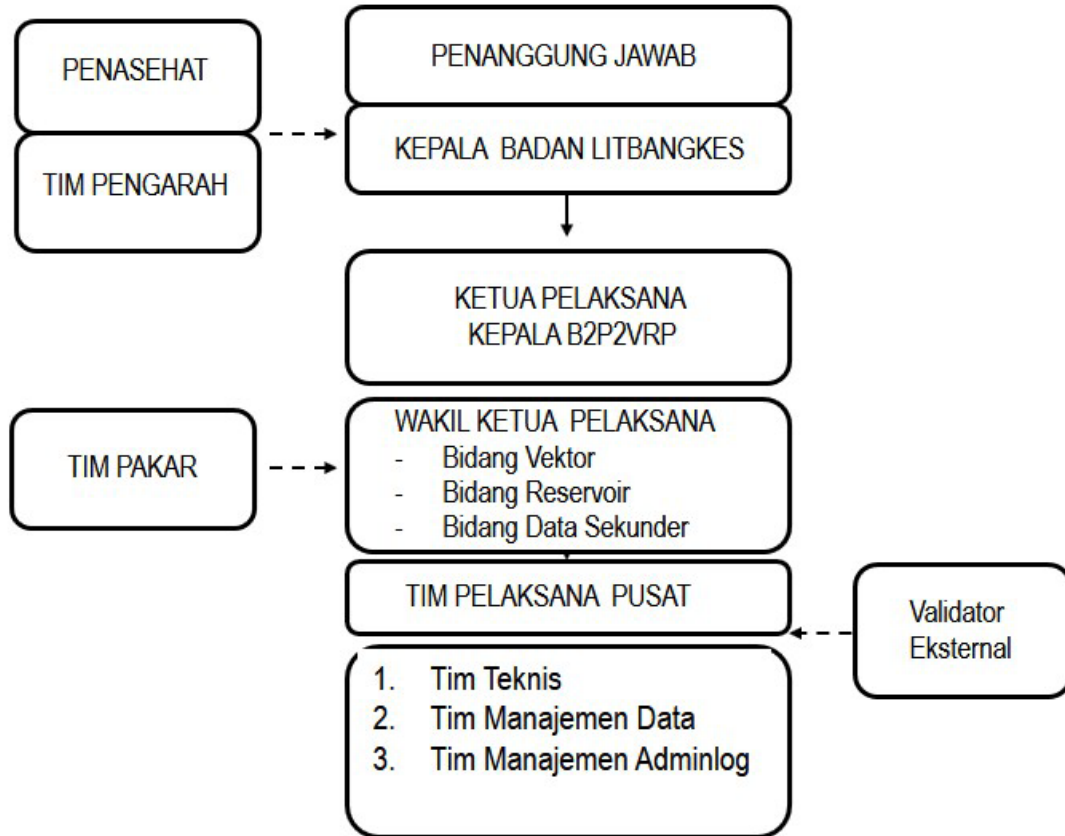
PENASEHAT

TIM PENGARAH

PENANGGUNG JAWAB

KEPALA BADAN LITBANGKES

KETUA PELAKSANA
KEPALA B2P2VRP

TIM PAKAR

WAKIL KETUA PELAKSANA
- Bidang Vektor
- Bidang Reservoir
- Bidang Data Sekunder

TIM PELAKSANA PUSAT

Validator Eksternal

1. Tim Teknis
2. Tim Manajemen Data
3. Tim Manajemen Adminlog